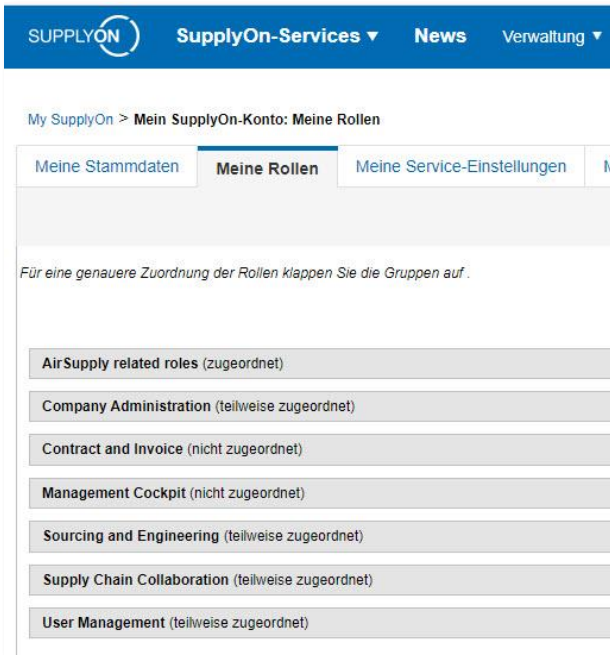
SUPPLYON SupplyOn-Services ▼ News Verwaltung ▼

My SupplyOn > Mein SupplyOn-Konto: Meine Rollen

Meine Stammdaten | Meine Rollen | Meine Service-Einstellungen | M

Für eine genauere Zuordnung der Rollen klappen Sie die Gruppen auf .

AirSupply related roles (zugeordnet)

Company Administration (teilweise zugeordnet)

Contract and Invoice (nicht zugeordnet)

Management Cockpit (nicht zugeordnet)

Sourcing and Engineering (teilweise zugeordnet)

Supply Chain Collaboration (teilweise zugeordnet)

User Management (teilweise zugeordnet)